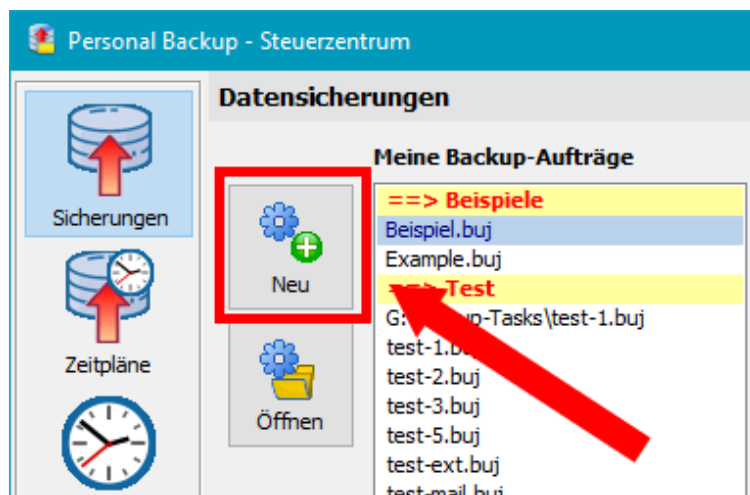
Personal Backup - Steuerzentrum

Sicherungen

Zeitpläne

Datensicherungen

Neu

Öffnen

Meine Backup-Aufträge

==> Beispiele
Beispiel.buj
Example.buj
==> Test
G:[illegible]up-Tasks\test-1.buj
test-1.bu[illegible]
test-2.buj
test-3.buj
test-5.buj
test-ext.buj
test-mail.buj